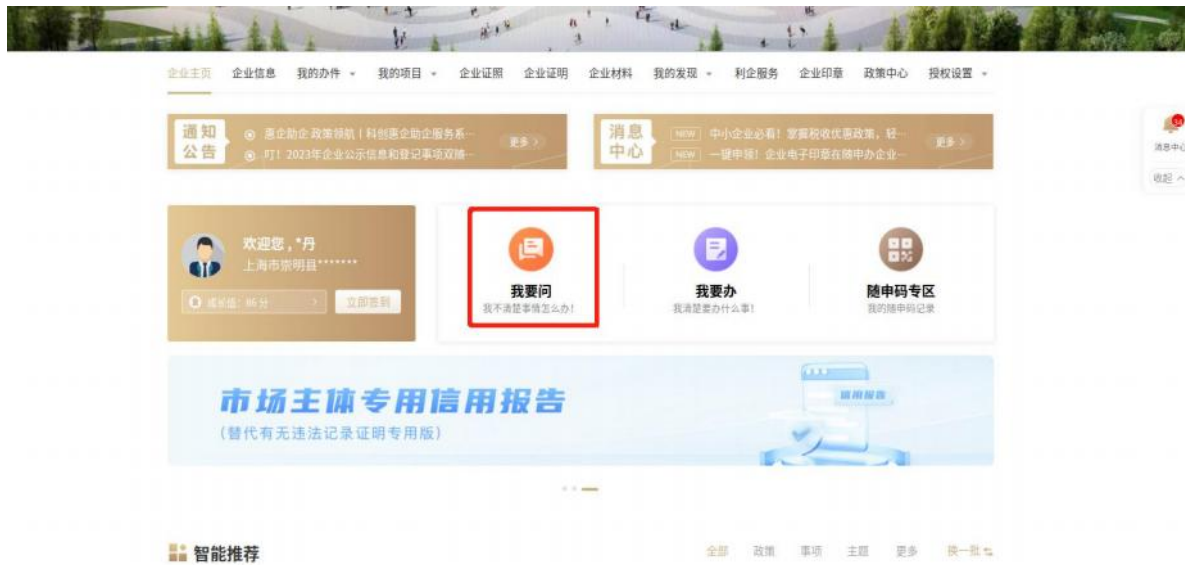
企业主页 企业信息 我的办件 我的项目 企业证照 企业证明 企业材料 我的发现 利企服务 企业印章 政策中心 授权设置

通知公告
惠企助企 政策领航丨科创惠企助企服务系…
叮！2023年企业公示信息和登记事项双随…
更多

消息中心
NEW 中小企业必看！掌握税收优惠政策，轻…
NEW 一键申领！企业电子印章在随申办企业…
更多

消息中心
收起

欢迎您，*丹
上海市崇明县*******
成长值：86分
立即签到

我要问
我不清楚事情怎么办！

我要办
我清楚要办什么事！

随申码专区
我的随申码记录

市场主体专用信用报告
（替代有无违法记录证明专用版）
信用报告

智能推荐
全部 政策 事项 主题 更多 换一批